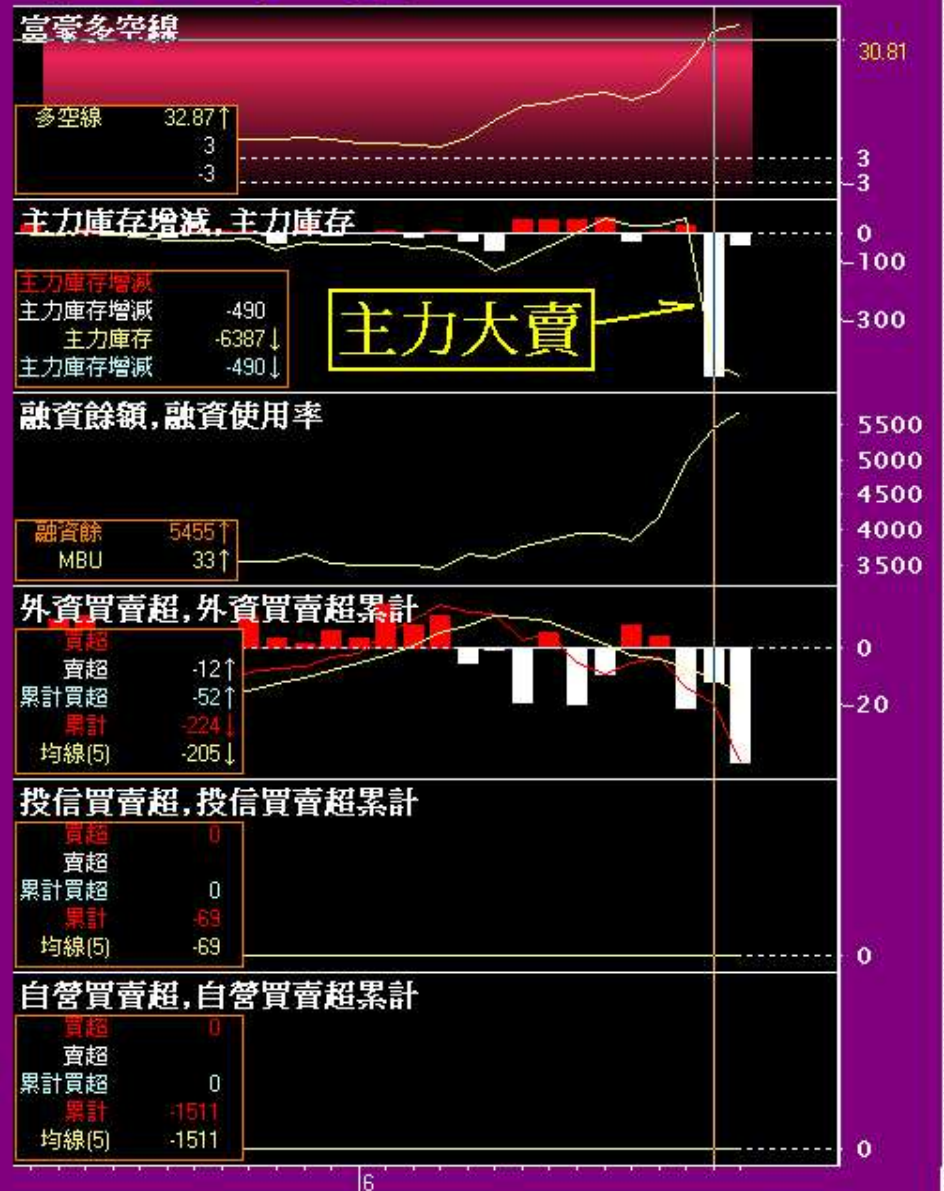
富豪多空線

30.81

多空線 32.87↑
3
-3

3
-3

主力庫存增減,主力庫存

0
-100
-300

主力庫存增減
主力庫存增減 -490
主力庫存 -6387↓
主力庫存增減 -490↓

主力大賣

融資餘額,融資使用率

5500
5000
4500
4000
3500

融資餘 5455↑
MBU 33↑

外資買賣超,外資買賣超累計

0
-20

買超
賣超 -12↑
累計買超 -52↑
累計 -224↓
均線(5) -205↓

投信買賣超,投信買賣超累計

買超 0
賣超
累計買超 0
累計 -69
均線(5) -69

0

自營買賣超,自營買賣超累計

買超 0
賣超
累計買超 0
累計 -1511
均線(5) -1511

0

6